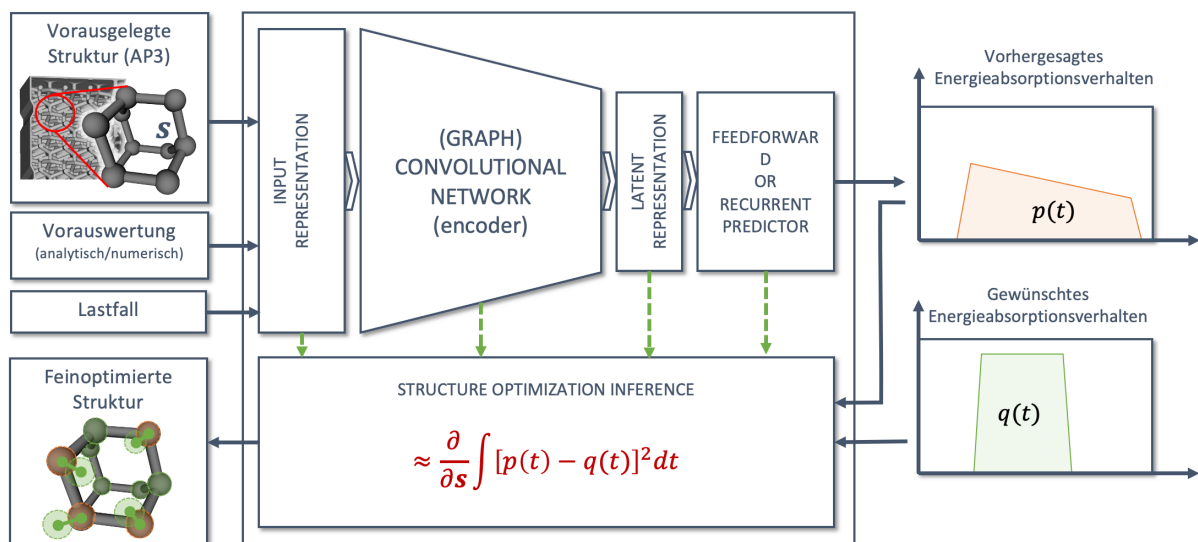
Vorausgelegte Struktur (AP3)

$s$

Vorauswertung
(analytisch/numerisch)

Lastfall

Feinoptimierte Struktur

INPUT REPRESENTATION

(GRAPH) CONVOLUTIONAL NETWORK (encoder)

LATENT REPRESENTATION

FEEDFORWAR D OR RECURRENT PREDICTOR

STRUCTURE OPTIMIZATION INFERENCE

$\approx \frac{\partial}{\partial \boldsymbol{s}} \int [p(t) - q(t)]^2 dt$

Vorhergesagtes Energieabsorptionsverhalten

$p(t)$

Gewünschtes Energieabsorptionsverhalten

$q(t)$